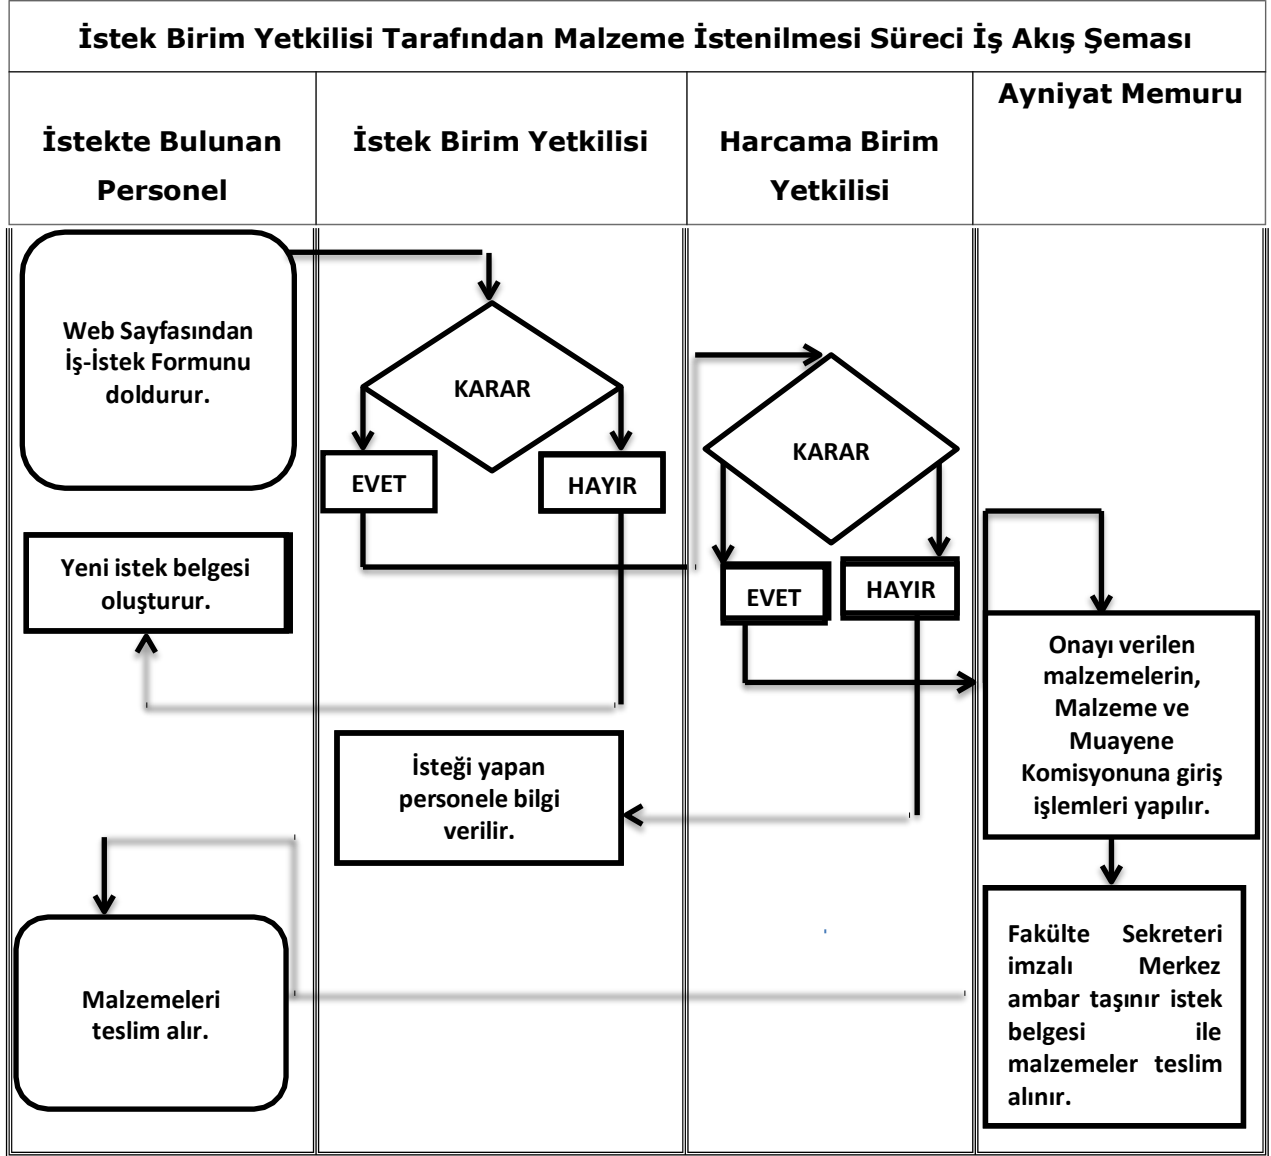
İstek Birim Yetkilisi Tarafından Malzeme İstenilmesi Süreci İş Akış Şeması

| İstekte Bulunan Personel | İstek Birim Yetkilisi | Harcama Birim Yetkilisi | Ayniyat Memuru |
|---|---|---|---|

Web Sayfasından İş-İstek Formunu doldurur.

KARAR

EVET

HAYIR

KARAR

Yeni istek belgesi oluşturur.

EVET

HAYIR

Onayı verilen malzemelerin, Malzeme ve Muayene Komisyonuna giriş işlemleri yapılır.

İsteği yapan personele bilgi verilir.

Fakülte Sekreteri imzalı Merkez ambar taşınır istek belgesi ile malzemeler teslim alınır.

Malzemeleri teslim alır.